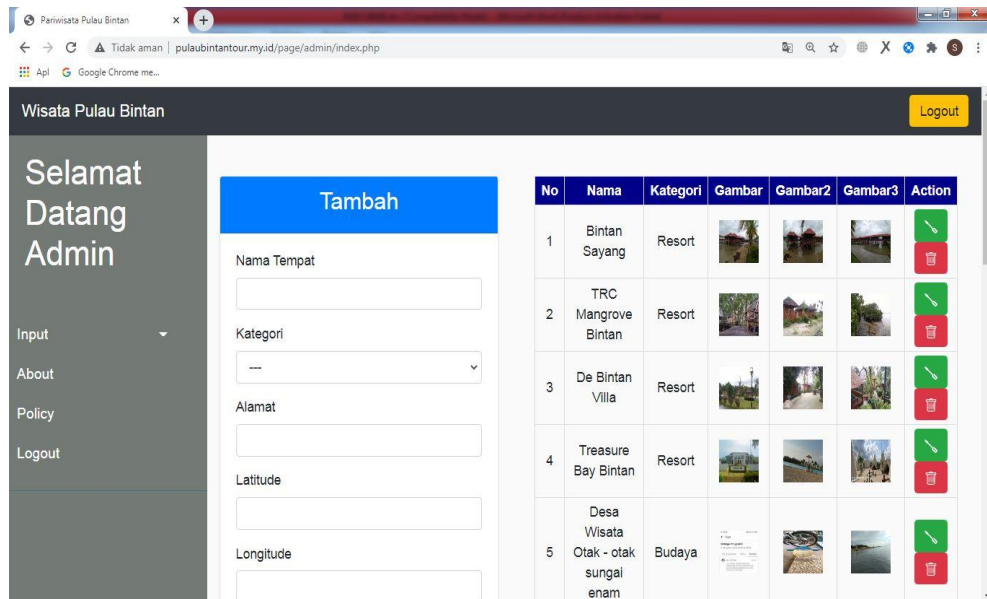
Pariwisata Pulau Bintan

Tidak aman | pulaubintantour.my.id/page/admin/index.php

Apl Google Chrome me...

Wisata Pulau Bintan

Logout

Selamat Datang Admin

Input

About

Policy

Logout

Tambah

Nama Tempat

Kategori

---

Alamat

Latitude

Longitude

| No | Nama | Kategori | Gambar | Gambar2 | Gambar3 | Action |
|---|---|---|---|---|---|---|
| 1 | Bintan Sayang | Resort | | | | |
| 2 | TRC Mangrove Bintan | Resort | | | | |
| 3 | De Bintan Villa | Resort | | | | |
| 4 | Treasure Bay Bintan | Resort | | | | |
| 5 | Desa Wisata Otak - otak sungai enam | Budaya | | | | |